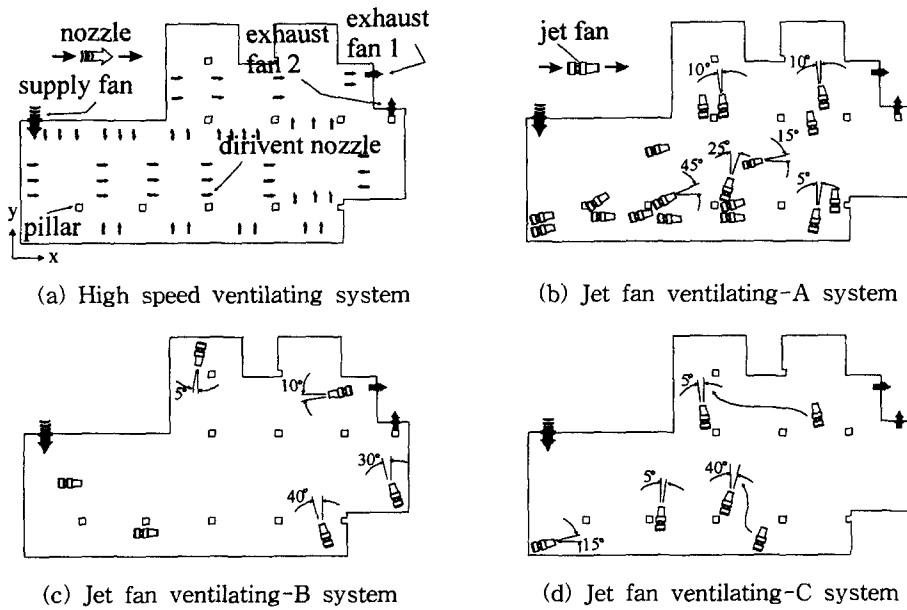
nozzle
exhaust fan 2
exhaust fan 1
supply fan
dirivent nozzle
pillar
y
x
(a) High speed ventilating system

jet fan
10°
10°
25°
15°
45°
5°
(b) Jet fan ventilating-A system

5°
10°
30°
40°
(c) Jet fan ventilating-B system

5°
5°
40°
15°
(d) Jet fan ventilating-C system